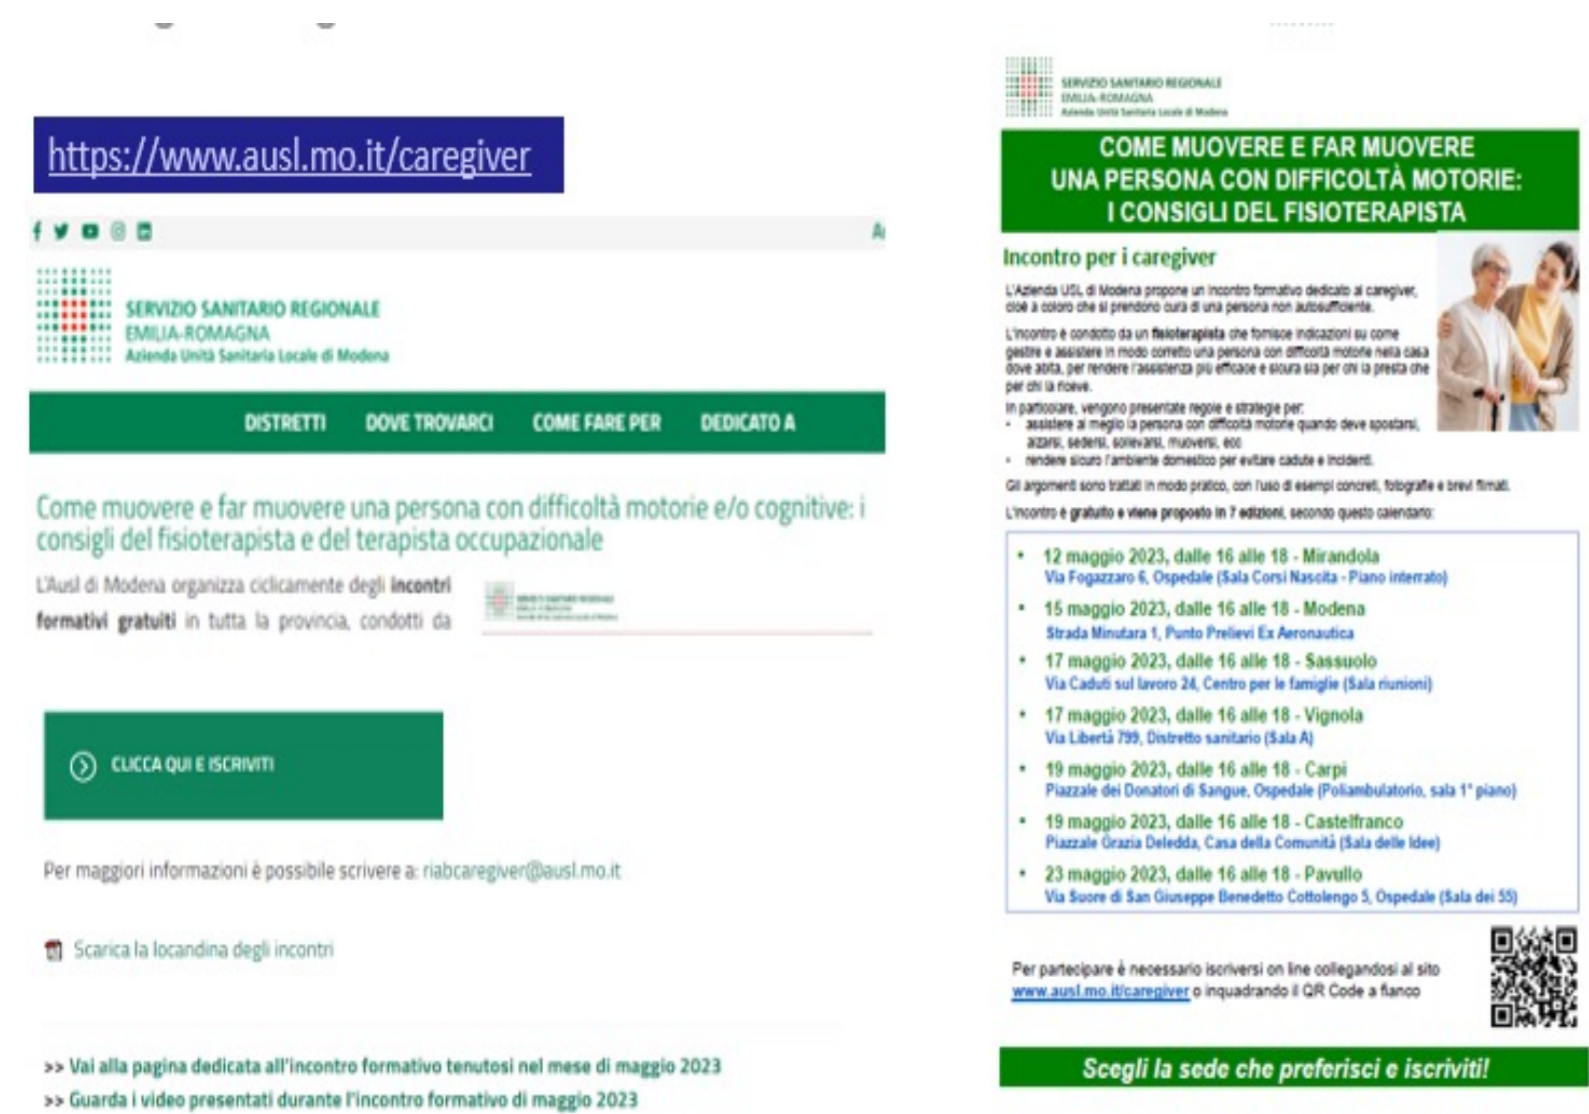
https://www.ausl.mo.it/caregiver

SERVIZIO SANITARIO REGIONALE
EMILIA-ROMAGNA
Azienda Unità Sanitaria Locale di Modena

DISTRETTI DOVE TROVARCI COME FARE PER DEDICATO A

Come muovere e far muovere una persona con difficoltà motorie e/o cognitive: i consigli del fisioterapista e del terapista occupazionale

L'Ausl di Modena organizza ciclicamente degli incontri formativi gratuiti in tutta la provincia, condotti da

CLICCA QUI E ISCRIVITI

Per maggiori informazioni è possibile scrivere a: riabcaregiver@ausl.mo.it

Scarica la locandina degli incontri

>> Vai alla pagina dedicata all'incontro formativo tenutosi nel mese di maggio 2023
>> Guarda i video presentati durante l'incontro formativo di maggio 2023

SERVIZIO SANITARIO REGIONALE
EMILIA-ROMAGNA
Azienda Unità Sanitaria Locale di Modena

COME MUOVERE E FAR MUOVERE UNA PERSONA CON DIFFICOLTÀ MOTORIE: I CONSIGLI DEL FISIOTERAPISTA

Incontro per i caregiver

L'Azienda USL di Modena propone un incontro formativo dedicato ai caregiver, cioè a coloro che si prendono cura di una persona non autosufficiente.

L'incontro è condotto da un fisioterapista che fornisce indicazioni su come gestire e assistere in modo corretto una persona con difficoltà motorie nella casa dove abita, per rendere l'assistenza più efficace e sicura sia per chi la presta che per chi la riceve.

In particolare, vengono presentate regole e strategie per:
• assistere al meglio la persona con difficoltà motorie quando deve spostarsi, alzarsi, sedersi, sollevarsi, muoversi, ecc
• rendere sicuro l'ambiente domestico per evitare cadute e incidenti.

Gli argomenti sono trattati in modo pratico, con l'uso di esempi concreti, fotografie e brevi filmati.

L'incontro è gratuito e viene proposto in 7 edizioni, secondo questo calendario:

• 12 maggio 2023, dalle 16 alle 18 - Mirandola
Via Fogazzaro 6, Ospedale (Sala Corsi Nascita - Piano interrato)
• 15 maggio 2023, dalle 16 alle 18 - Modena
Strada Minutara 1, Punto Prelievi Ex Aeronautica
• 17 maggio 2023, dalle 16 alle 18 - Sassuolo
Via Caduti sul lavoro 24, Centro per le famiglie (Sala riunioni)
• 17 maggio 2023, dalle 16 alle 18 - Vignola
Via Libertà 799, Distretto sanitario (Sala A)
• 19 maggio 2023, dalle 16 alle 18 - Carpi
Piazzale dei Donatori di Sangue, Ospedale (Poliambulatorio, sala 1° piano)
• 19 maggio 2023, dalle 16 alle 18 - Castelfranco
Piazzale Grazia Deledda, Casa della Comunità (Sala delle Idee)
• 23 maggio 2023, dalle 16 alle 18 - Pavullo
Via Suore di San Giuseppe Benedetto Cottolengo 5, Ospedale (Sala dei 55)

Per partecipare è necessario iscriversi on line collegandosi al sito www.ausl.mo.it/caregiver o inquadrando il QR Code a fianco

Scegli la sede che preferisci e iscriviti!